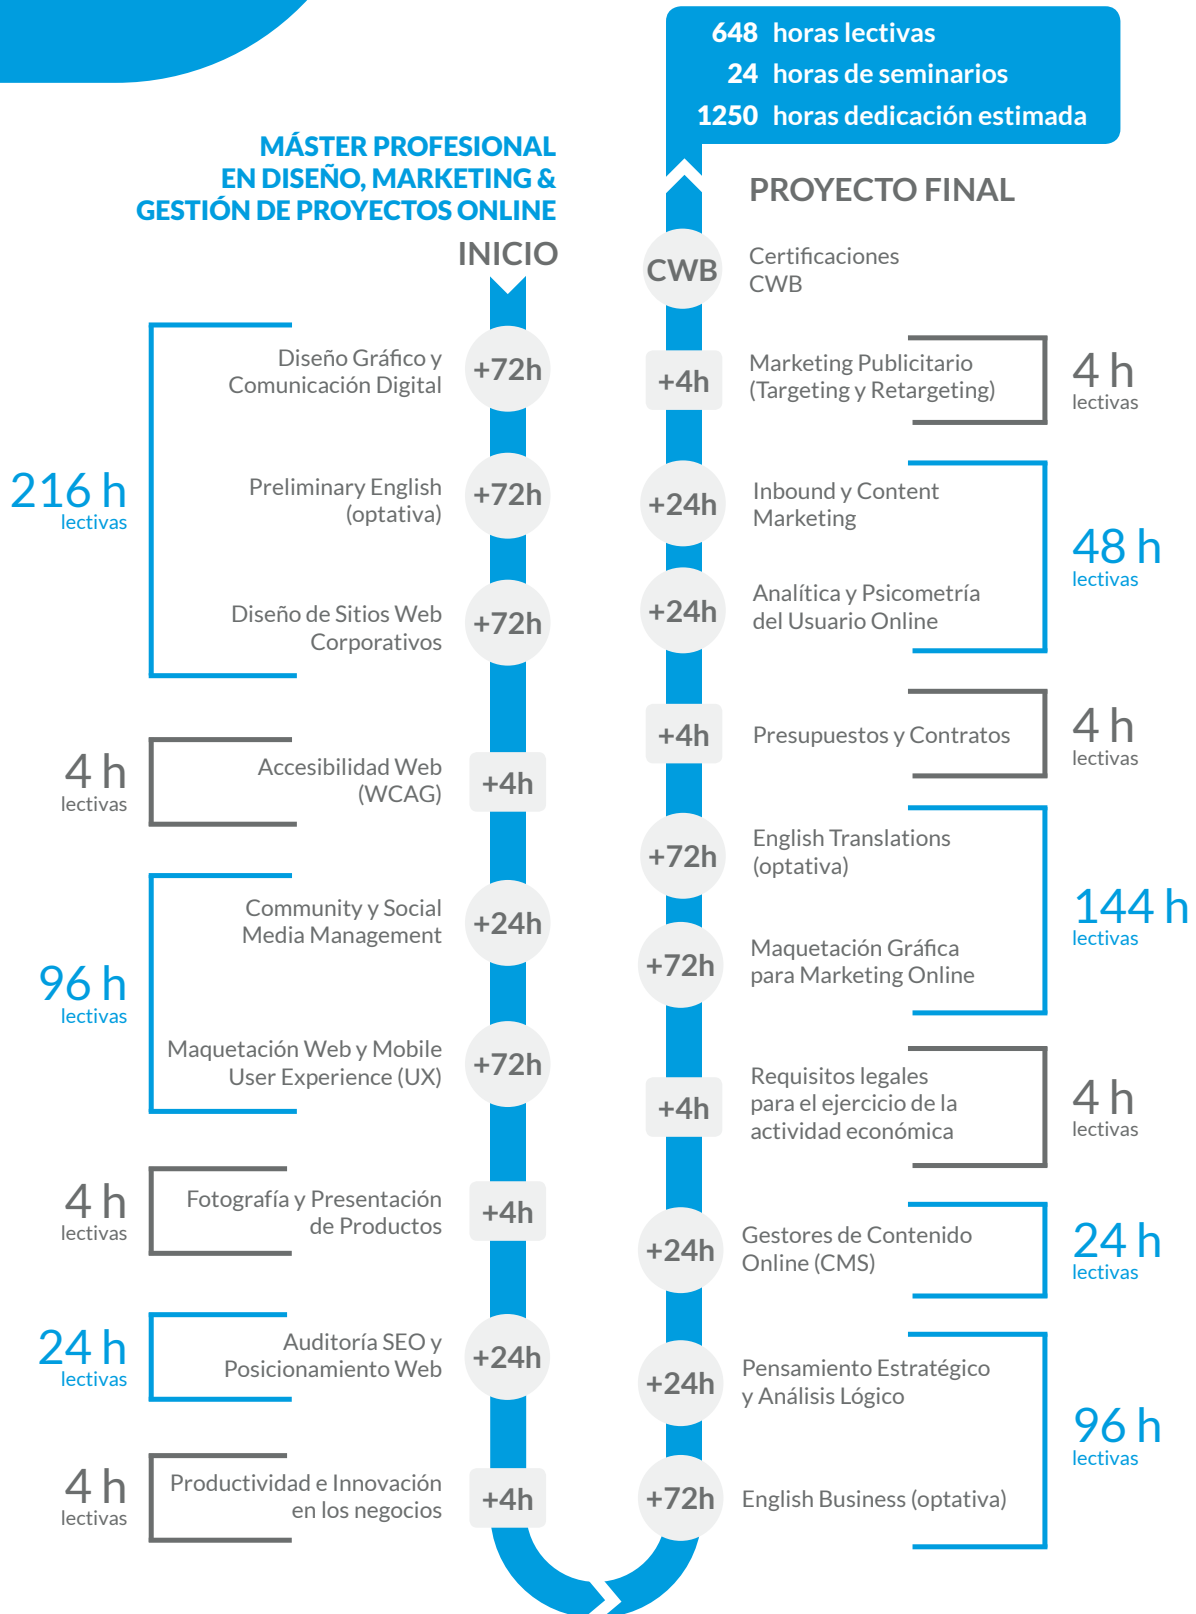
648 horas lectivas
24 horas de seminarios
1250 horas dedicación estimada

MÁSTER PROFESIONAL EN DISEÑO, MARKETING & GESTIÓN DE PROYECTOS ONLINE

INICIO

Diseño Gráfico y Comunicación Digital +72h
Preliminary English (optativa) +72h
Diseño de Sitios Web Corporativos +72h
216 h lectivas

Accesibilidad Web (WCAG) +4h
4 h lectivas

Community y Social Media Management +24h
Maquetación Web y Mobile User Experience (UX) +72h
96 h lectivas

Fotografía y Presentación de Productos +4h
4 h lectivas

Auditoría SEO y Posicionamiento Web +24h
24 h lectivas

Productividad e Innovación en los negocios +4h
4 h lectivas

PROYECTO FINAL

CWB Certificaciones CWB

+4h Marketing Publicitario (Targeting y Retargeting)
4 h lectivas

+24h Inbound y Content Marketing
+24h Analítica y Psicometría del Usuario Online
48 h lectivas

+4h Presupuestos y Contratos
4 h lectivas

+72h English Translations (optativa)
+72h Maquetación Gráfica para Marketing Online
144 h lectivas

+4h Requisitos legales para el ejercicio de la actividad económica
4 h lectivas

+24h Gestores de Contenido Online (CMS)
24 h lectivas

+24h Pensamiento Estratégico y Análisis Lógico
+72h English Business (optativa)
96 h lectivas